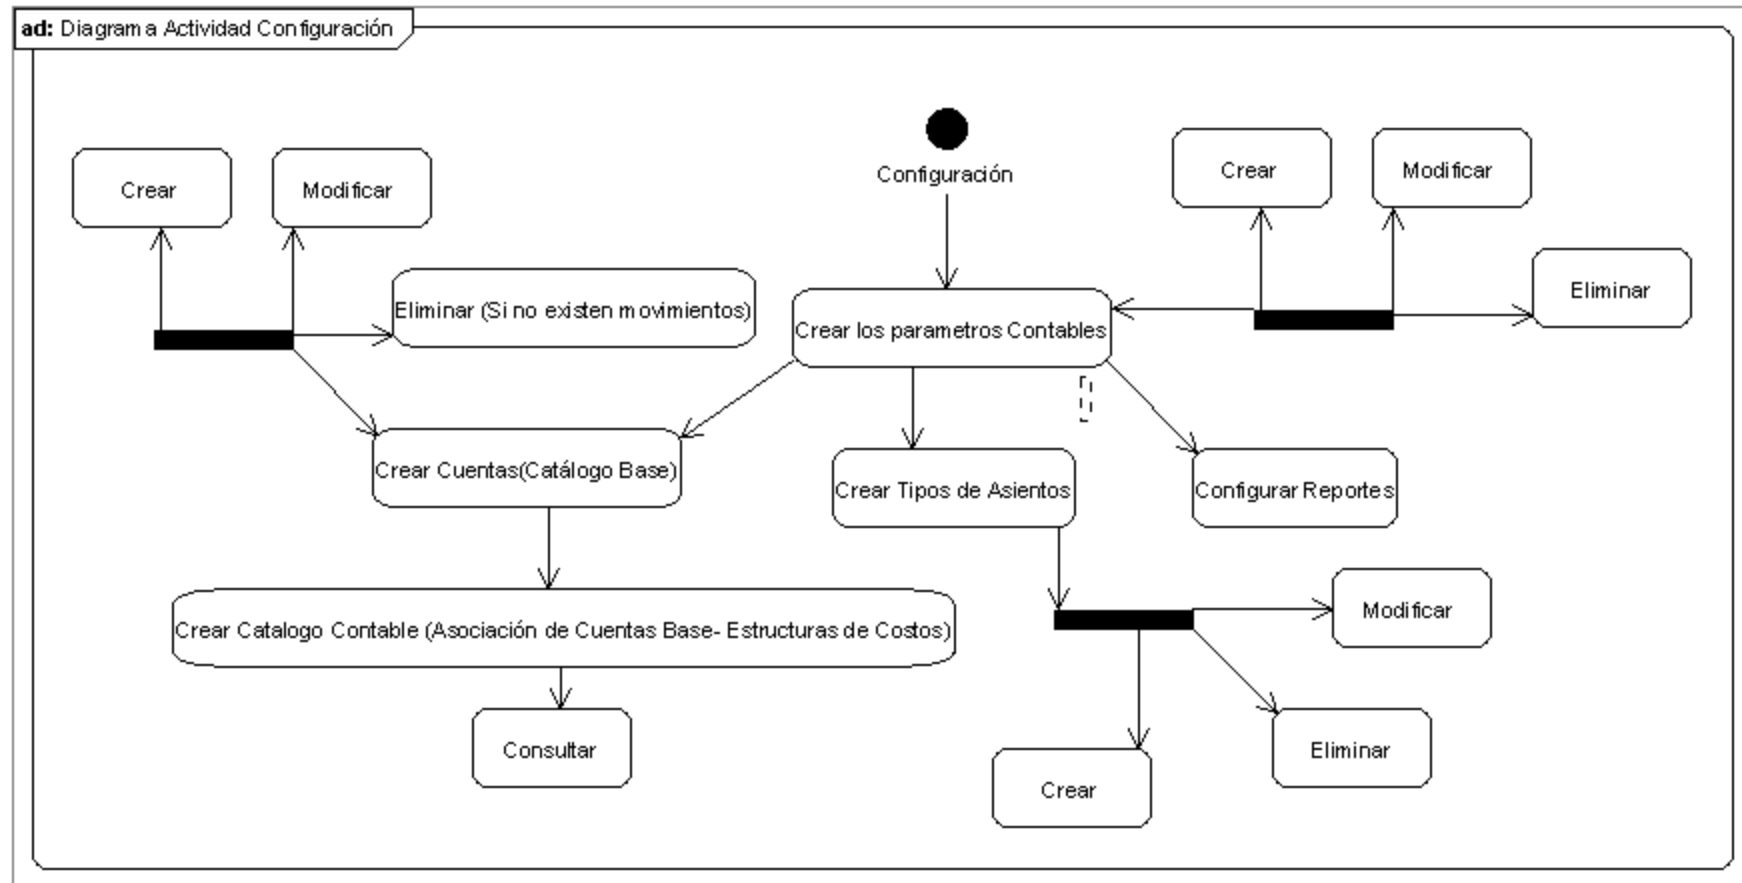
ad: Diagrama Actividad Configuración

Configuración

Crear

Modificar

Eliminar (Si no existen movimientos)

Crear los parametros Contables

Crear

Modificar

Eliminar

Crear Cuentas(Catálogo Base)

Crear Tipos de Asientos

Configurar Reportes

Crear Catalogo Contable (Asociación de Cuentas Base- Estructuras de Costos)

Modificar

Consultar

Eliminar

Crear